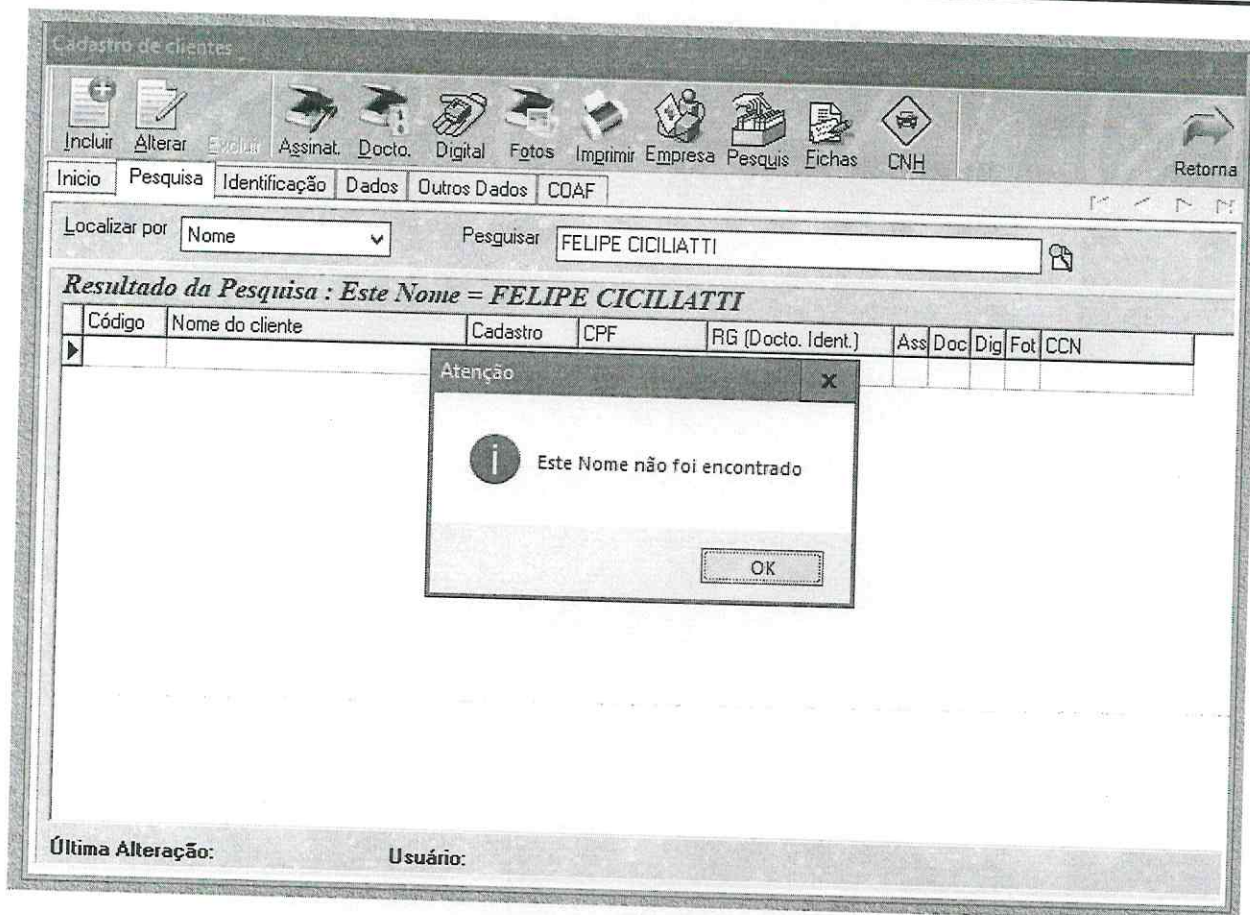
Cadastro de clientes

Incluir Alterar Excluir Assinat. Docto. Digital Fotos Imprimir Empresa Pesquis Fichas CNH Retorna

Inicio Pesquisa Identificação Dados Outros Dados COAF

Localizar por Nome

Pesquisar FELIPE CICILIATTI

Resultado da Pesquisa : Este Nome = FELIPE CICILIATTI

| Código | Nome do cliente | Cadastro | CPF | RG (Docto. Ident.) | Ass | Doc | Dig | Fot | CCN |
|---|---|---|---|---|---|---|---|---|---|
| | | | | | | | | | |

Atenção

Este Nome não foi encontrado

OK

Última Alteração: Usuário: